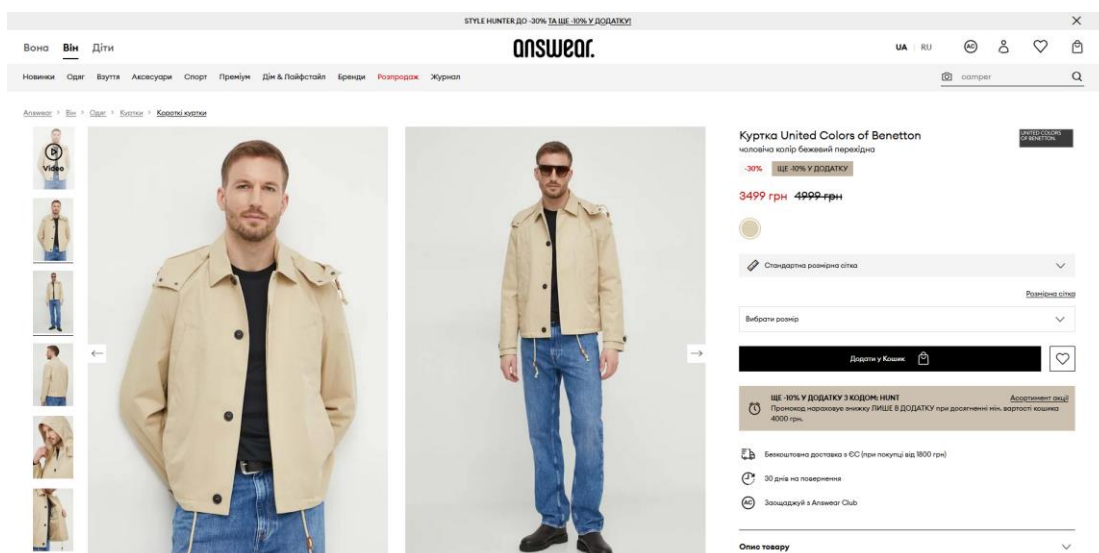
STYLE HUNTER ДО -30% ТА ЩЕ -10% У ДОДАТКУ!

Вона Він Діти

answear.

UA | RU

Новинки Одяг Взуття Аксесуари Спорт Преміум Дім & Лайфстайл Бренди Розпродаж Журнал

camper

Answear > Він > Одяг > Куртки > Короткі куртки

Video

Куртка United Colors of Benetton
чоловіча колір бежевий перехідна

UNITED COLORS OF BENETTON.

-30% ЩЕ -10% У ДОДАТКУ

3499 грн 4999 грн

Стандартна розмірна сітка

Розмірна сітка

Вибрати розмір

Додати у Кошик

ЩЕ -10% У ДОДАТКУ З КОДОМ: HUNT
Асортимент акції
Промокод нараховує знижку ЛИШЕ В ДОДАТКУ при досягненні мін. вартості кошика 4000 грн.

Безкоштовна доставка з ЄС (при покупці від 1800 грн)

30 днів на повернення

Заощаджуй з Answear Club

Опис товару